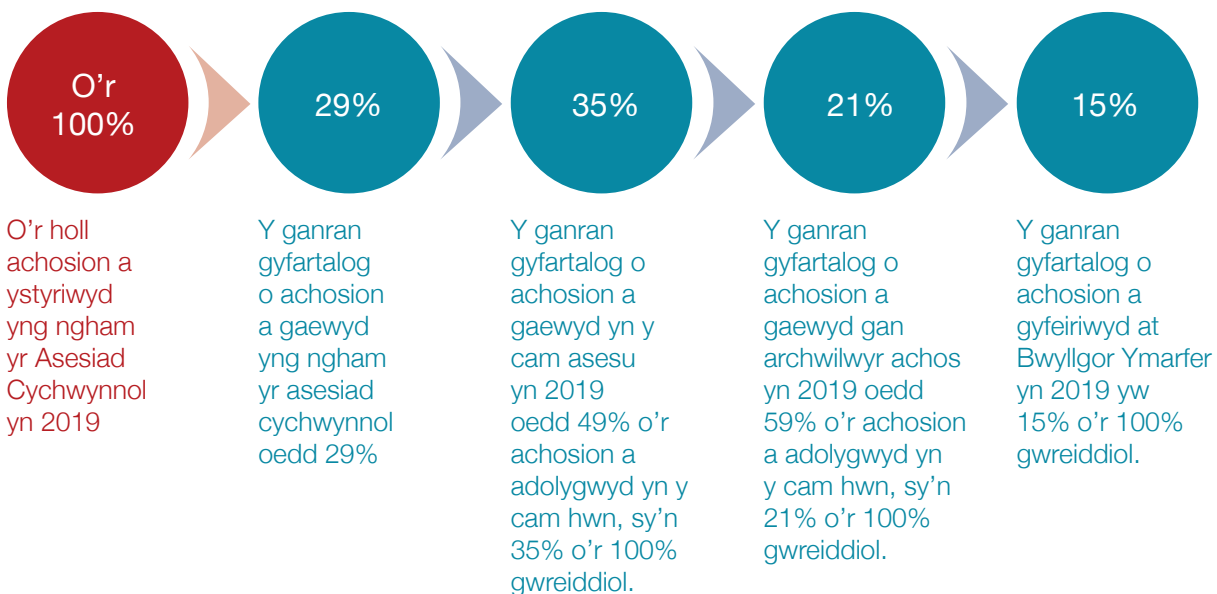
O’r 100%

29%

35%

21%

15%

O’r holl achosion a ystyriwyd yng ngham yr Asesiad Cychwynnol yn 2019

Y ganran gyfartalog o achosion a gaewyd yng ngham yr asesiad cychwynnol oedd 29%

Y ganran gyfartalog o achosion a gaewyd yn y cam asesu yn 2019 oedd 49% o’r achosion a adolygwyd yn y cam hwn, sy’n 35% o’r 100% gwreiddiol.

Y ganran gyfartalog o achosion a gaewyd gan archwilwyr achos yn 2019 oedd 59% o’r achosion a adolygwyd yn y cam hwn, sy’n 21% o’r 100% gwreiddiol.

Y ganran gyfartalog o achosion a gyfeiriwyd at Bwyllgor Ymarfer yn 2019 yw 15% o’r 100% gwreiddiol.